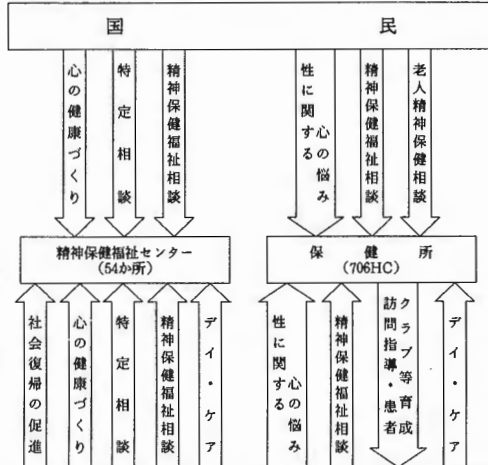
国　民

心の健康づくり

特定相談

精神保健福祉相談

性に関する心の悩み

精神保健福祉相談

老人精神保健相談

精神保健福祉センター
(54か所)

保　健　所
(706HC)

社会復帰の促進

心の健康づくり

特定相談

精神保健福祉相談

デイ・ケア

性に関する心の悩み

精神保健福祉相談

訪問指導・患者クラブ等育成

デイ・ケア